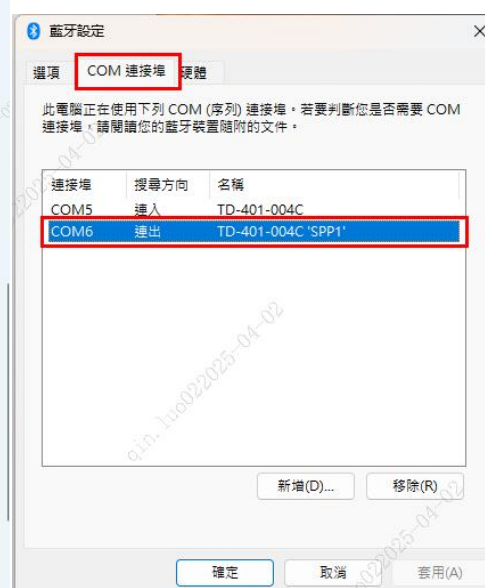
藍牙設定

選項 COM 連接埠 硬體

此電腦正在使用下列 COM (序列) 連接埠。若要判斷您是否需要 COM 連接埠，請閱讀您的藍牙裝置隨附的文件。

| 連接埠 | 搜尋方向 | 名稱 |
|---|---|---|
| COM5 | 連入 | TD-401-004C |
| COM6 | 連出 | TD-401-004C 'SPP1' |

新增(D)... 移除(R)

確定 取消 套用(A)

qin.luo022025-04-02